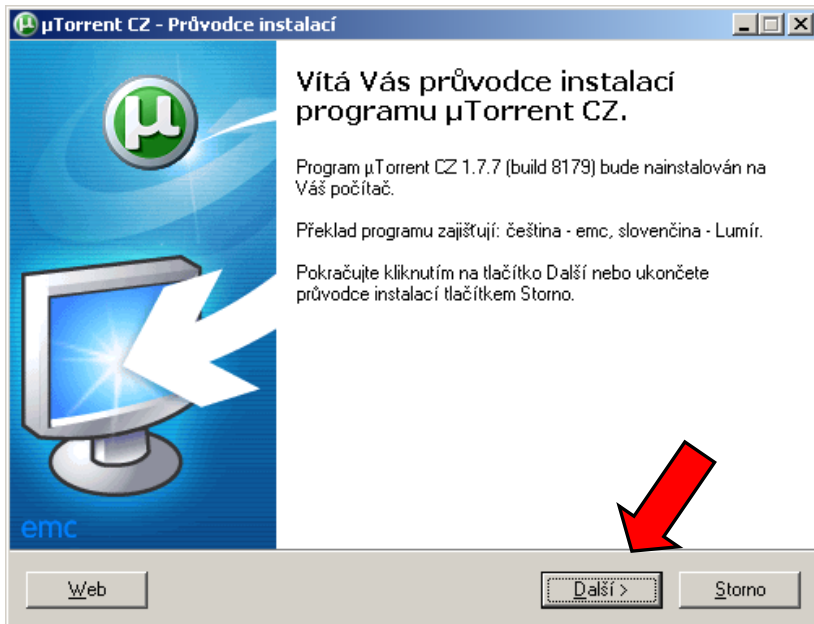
µTorrent CZ - Průvodce instalací

Vítá Vás průvodce instalací programu µTorrent CZ.

Program µTorrent CZ 1.7.7 (build 8179) bude nainstalován na Váš počítač.

Překlad programu zajišťují: čeština - emc, slovenčina - Lumír.

Pokračujte kliknutím na tlačítko Další nebo ukončete průvodce instalací tlačítkem Storno.

emc

Web

Další >

Storno